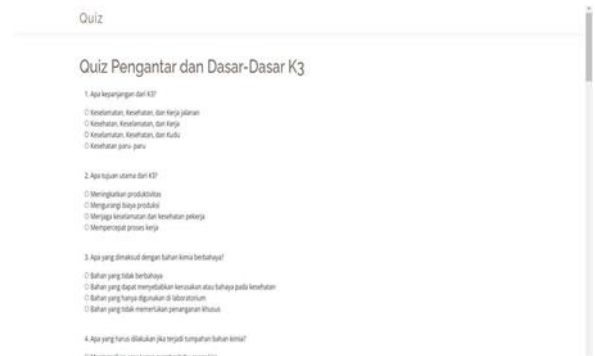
Quiz

Quiz Pengantar dan Dasar-Dasar K3

1. Apa kepanjangan dari K3?

○ Keselamatan, Kesehatan, dan Kerja jalanan
○ Kesehatan, Keselamatan, dan Kerja
○ Keselamatan, Kesehatan, dan Kudu
○ Kesehatan paru-paru

2. Apa tujuan utama dari K3?

○ Meningkatkan produktivitas
○ Mengurangi biaya produksi
○ Menjaga keselamatan dan kesehatan pekerja
○ Mempercepat proses kerja

3. Apa yang dimaksud dengan bahan kimia berbahaya?

○ Bahan yang tidak berbahaya
○ Bahan yang dapat menyebabkan kerusakan atau bahaya pada kesehatan
○ Bahan yang hanya digunakan di laboratorium
○ Bahan yang tidak memerlukan penanganan khusus

4. Apa yang harus dilakukan jika terjadi tumpahan bahan kimia?

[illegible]